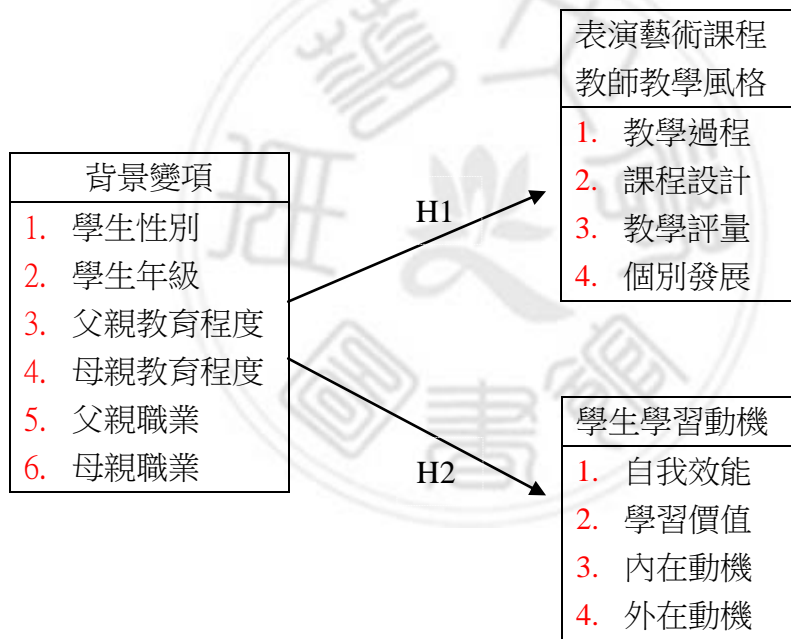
背景變項
1. 學生性別
2. 學生年級
3. 父親教育程度
4. 母親教育程度
5. 父親職業
6. 母親職業

H1

H2

表演藝術課程教師教學風格
1. 教學過程
2. 課程設計
3. 教學評量
4. 個別發展

學生學習動機
1. 自我效能
2. 學習價值
3. 內在動機
4. 外在動機